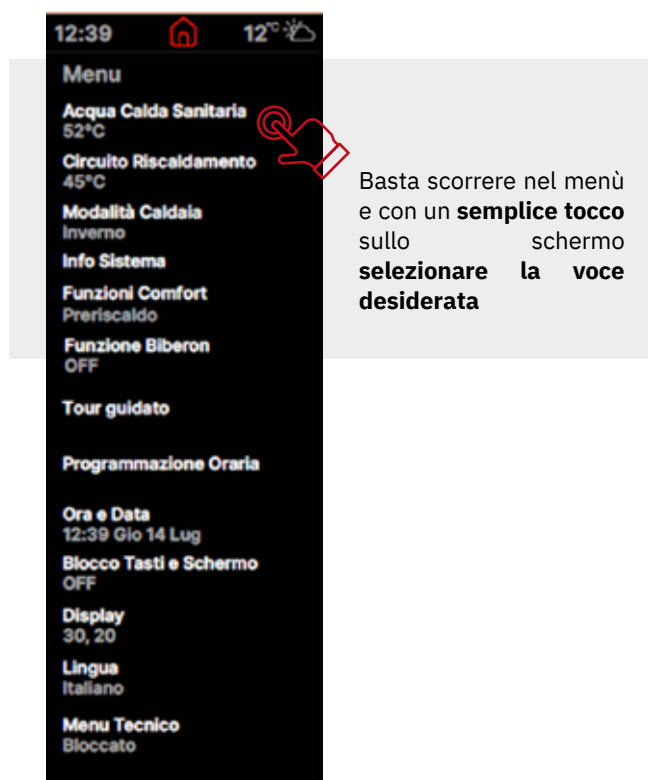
12:39 12°C

Menu

Acqua Calda Sanitaria
52°C

Circuito Riscaldamento
45°C

Modalità Caldaia
Inverno

Info Sistema

Funzioni Comfort
Preriscaldo

Funzione Biberon
OFF

Tour guidato

Programmazione Oraria

Ora e Data
12:39 Gio 14 Lug

Blocco Tasti e Schermo
OFF

Display
30, 20

Lingua
Italiano

Menu Tecnico
Bloccato

Basta scorrere nel menù e con un **semplice tocco** sullo schermo **selezionare la voce desiderata**